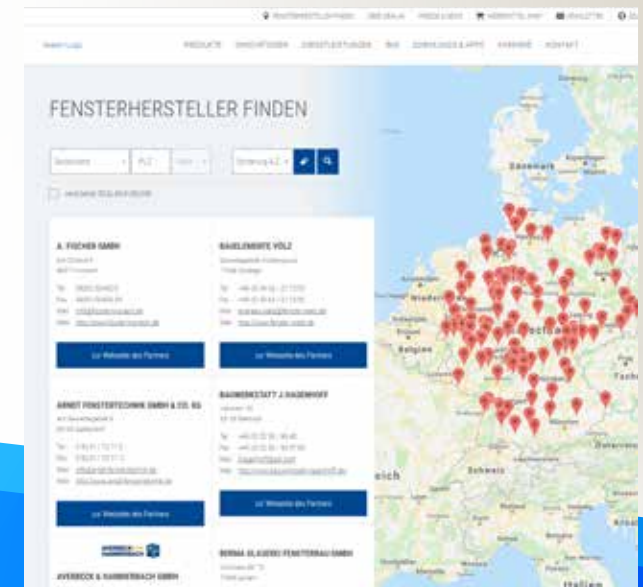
FENSTERHERSTELLER FINDEN

A. FISCHER GMBH

Zur Webseite des Partners

BAUELEMENTE VÖLZ

Zur Webseite des Partners

ARNDT FENSTERTECHNIK GMBH & CO. KG

Zur Webseite des Partners

BAUWERKSTATT J. HAGEMHOFF

Zur Webseite des Partners

AVERBECK & HAMMERBACH GMBH

BERNA GLASEREI FENSTERBAU GMBH

Danmark

Belgien

Schweiz

Italien